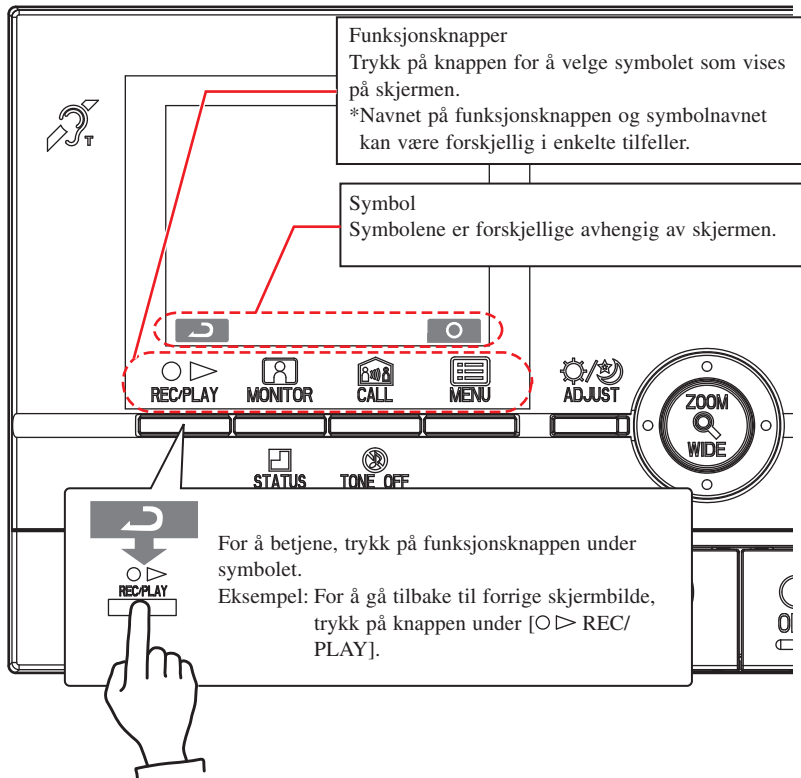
Funksjonsknapper
Trykk på knappen for å velge symbolet som vises på skjermen.
*Navnet på funksjonsknappen og symbolnavnet kan være forskjellig i enkelte tilfeller.

Symbol
Symbolene er forskjellige avhengig av skjermen.

T

○ ▷
REC/PLAY
MONITOR
CALL
MENU
ADJUST
ZOOM
WIDE
STATUS
TONE OFF

○ ▷
REC/PLAY

For å betjene, trykk på funksjonsknappen under symbolet.
Eksempel: For å gå tilbake til forrige skjermbilde, trykk på knappen under [○ ▷ REC/PLAY].

O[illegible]